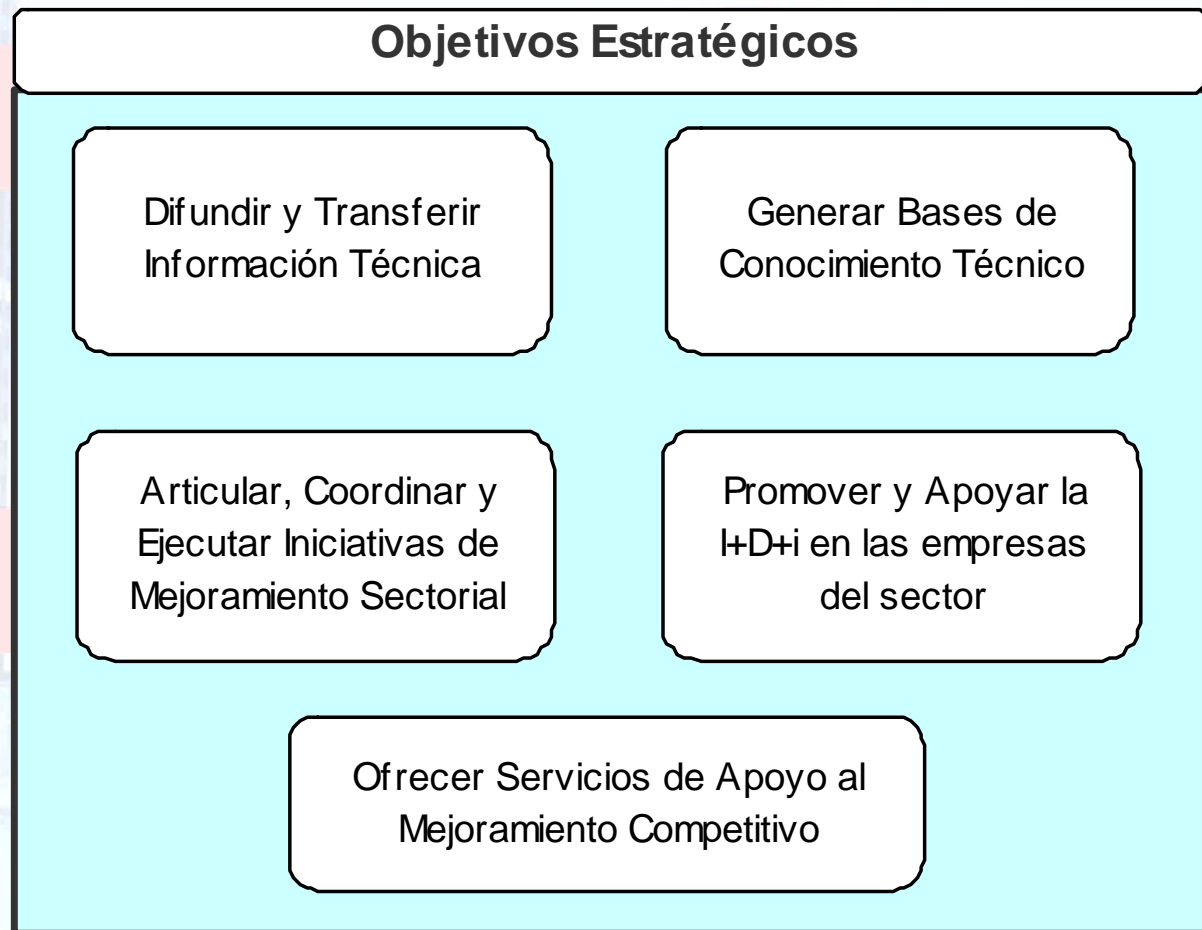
Objetivos Estratégicos

Difundir y Transferir Información Técnica

Generar Bases de Conocimiento Técnico

Articular, Coordinar y Ejecutar Iniciativas de Mejoramiento Sectorial

Promover y Apoyar la I+D+i en las empresas del sector

Ofrecer Servicios de Apoyo al Mejoramiento Competitivo